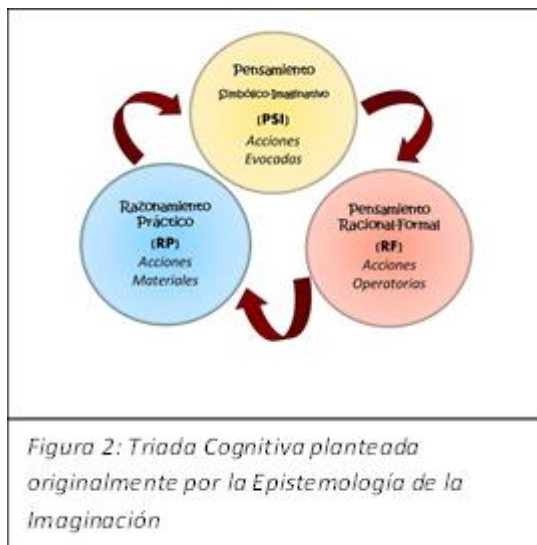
Pensamiento
Simbólico Imaginativo
(PSI)
Acciones
Evocadas

Razonamiento
Práctico
(RP)
Acciones
Materiales

Pensamiento
Racional Formal
(RF)
Acciones
Operatorias

Figura 2: Triada Cognitiva planteada originalmente por la Epistemología de la Imaginación